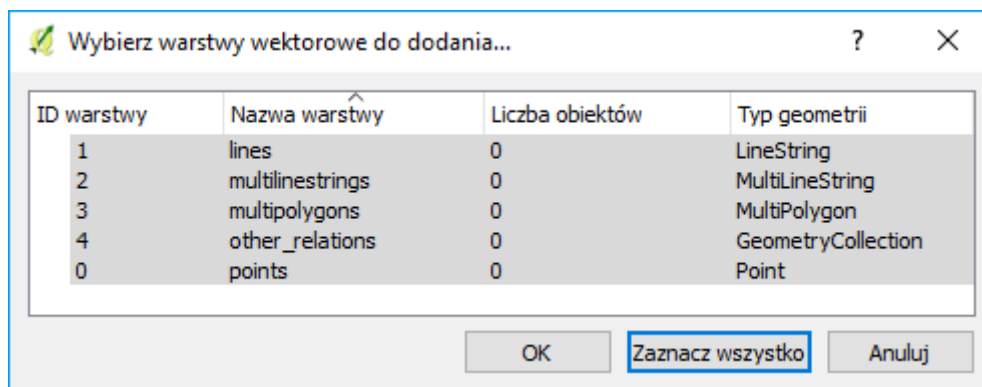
Wybierz warstwy wektorowe do dodania...

?

×

| ID warstwy | Nazwa warstwy | Liczba obiektów | Typ geometrii |
|---|---|---|---|
| 1 | lines | 0 | LineString |
| 2 | multilinestrings | 0 | MultiLineString |
| 3 | multipolygons | 0 | MultiPolygon |
| 4 | other_relations | 0 | GeometryCollection |
| 0 | points | 0 | Point |

OK

Zaznacz wszystko

Anuluj